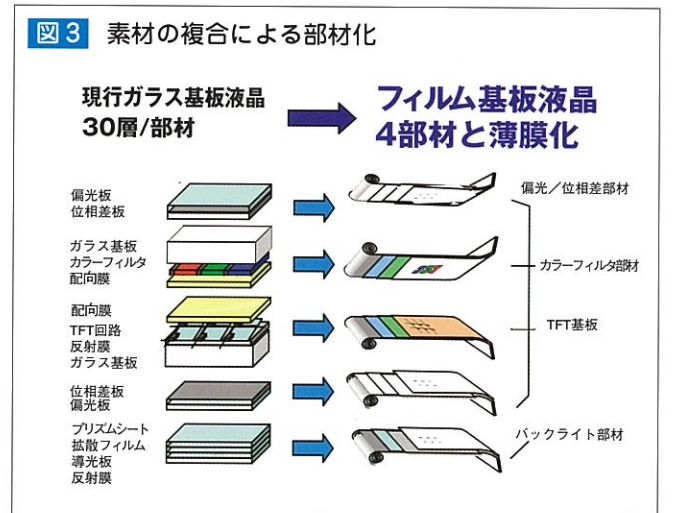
図3 素材の複合による部材化

現行ガラス基板液晶
30層/部材

フィルム基板液晶
4部材と薄膜化

偏光板
位相差板

偏光／位相差部材

ガラス基板
カラーフィルタ
配向膜

カラーフィルタ部材

配向膜
TFT回路
反射膜
ガラス基板

TFT基板

位相差板
偏光板

プリズムシート
拡散フィルム
導光板
反射膜

バックライト部材